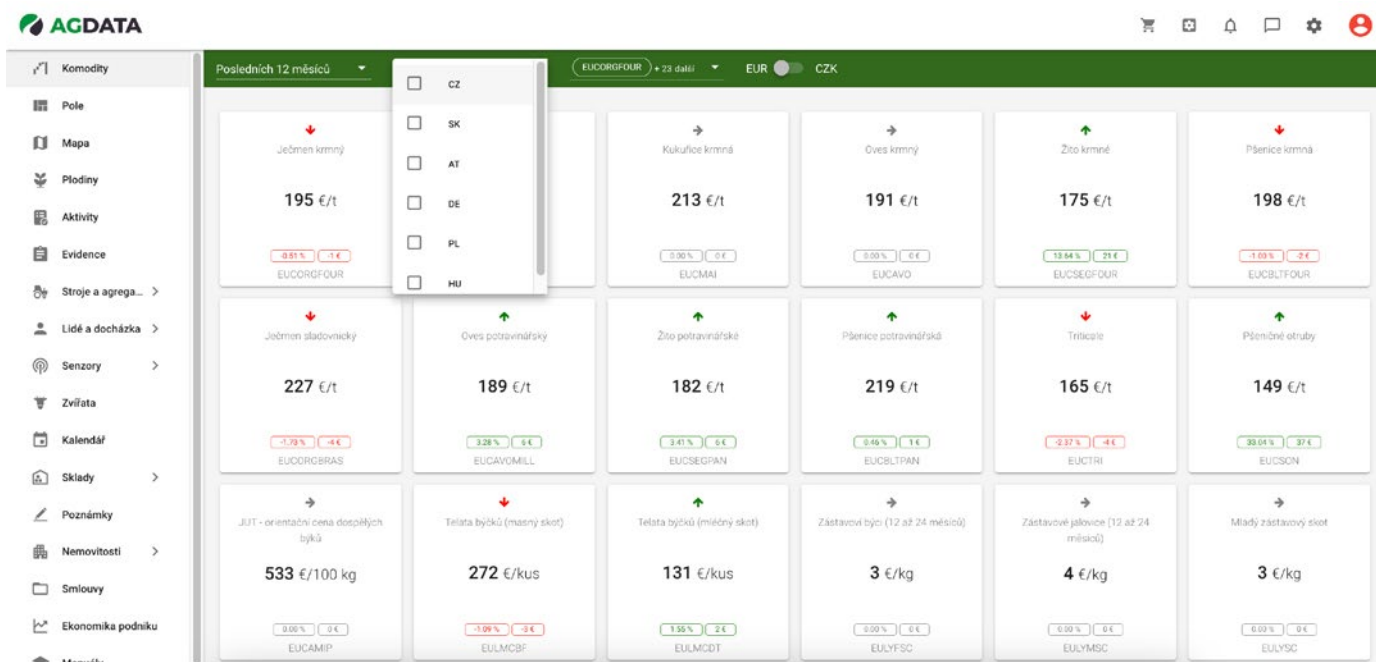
AGDATA

Komodity
Pole
Mapa
Plodiny
Aktivity
Evidence
Stroje a agrega... >
Lidé a docházka >
Senzory >
Zvířata
Kalendář
Sklady >
Poznámky
Nemovitosti >
Smlouvy
Ekonomika podniku

Posledních 12 měsíců

CZ
SK
AT
DE
PL
HU

EUCORGFOUR + 23 další
EUR CZK

Ječmen krmný
195 €/t
-0.51 % -1 €
EUCORGFOUR

Kukuřice krmná
213 €/t
0.00 % 0 €
EUCMAI

Oves krmný
191 €/t
0.00 % 0 €
EUCAVO

Žito krmné
175 €/t
13.64 % 21 €
EUCSEGFOUR

Pšenice krmná
198 €/t
-1.00 % -2 €
EUCBLTFOUR

Ječmen sladovnický
227 €/t
-1.73 % -4 €
EUCORGBRAS

Oves potravinářský
189 €/t
3.28 % 6 €
EUCAVOMILL

Žito potravinářské
182 €/t
3.41 % 6 €
EUCSEGPAN

Pšenice potravinářská
219 €/t
0.46 % 1 €
EUCBLTPAN

Triticale
165 €/t
-2.37 % -4 €
EUCTRI

Pšeničné otruby
149 €/t
33.04 % 37 €
EUCSON

JUT - orientační cena dospělých býků
533 €/100 kg
0.00 % 0 €
EUCAMIP

Telata býčků (masný skot)
272 €/kus
-1.09 % -3 €
EULMCBF

Telata býčků (mléčný skot)
131 €/kus
1.55 % 2 €
EULMCDT

Zástavoví býci (12 až 24 měsíců)
3 €/kg
0.00 % 0 €
EULYFSC

Zástavové jalovice (12 až 24 měsíců)
4 €/kg
0.00 % 0 €
EULYMSC

Mladý zástavový skot
3 €/kg
0.00 % 0 €
EULYSC